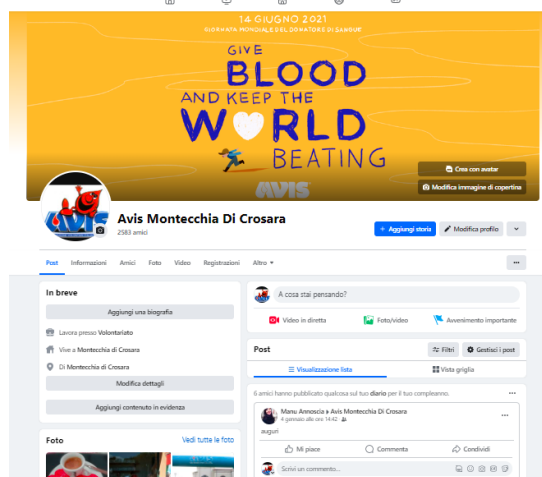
14 GIUGNO 2021
GIORNATA MONDIALE DEL DONATORE DI SANGUE

GIVE BLOOD AND KEEP THE WORLD BEATING

AVIS

Crea con avatar
Modifica immagine di copertina

Avis Montecchia Di Crosara
2583 amici

+ Aggiungi storia
Modifica profilo

Post Informazioni Amici Foto Video Registrazioni Altro ▾

In breve
Aggiungi una biografia
Lavora presso Volontariato
Vive a Montecchia di Crosara
Di Montecchia di Crosara
Modifica dettagli
Aggiungi contenuto in evidenza

Foto
Vedi tutte le foto

A cosa stai pensando?
Video in diretta
Foto/video
Avvenimento importante

Post
Filtri
Gestisci i post
Visualizzazione lista
Vista griglia

6 amici hanno pubblicato qualcosa sul tuo diario per il tuo compleanno.

Manu Annoscia ▸ Avis Montecchia Di Crosara
4 gennaio alle ore 14:42
auguri

Mi piace
Commenta
Condividi

Scrivi un commento...